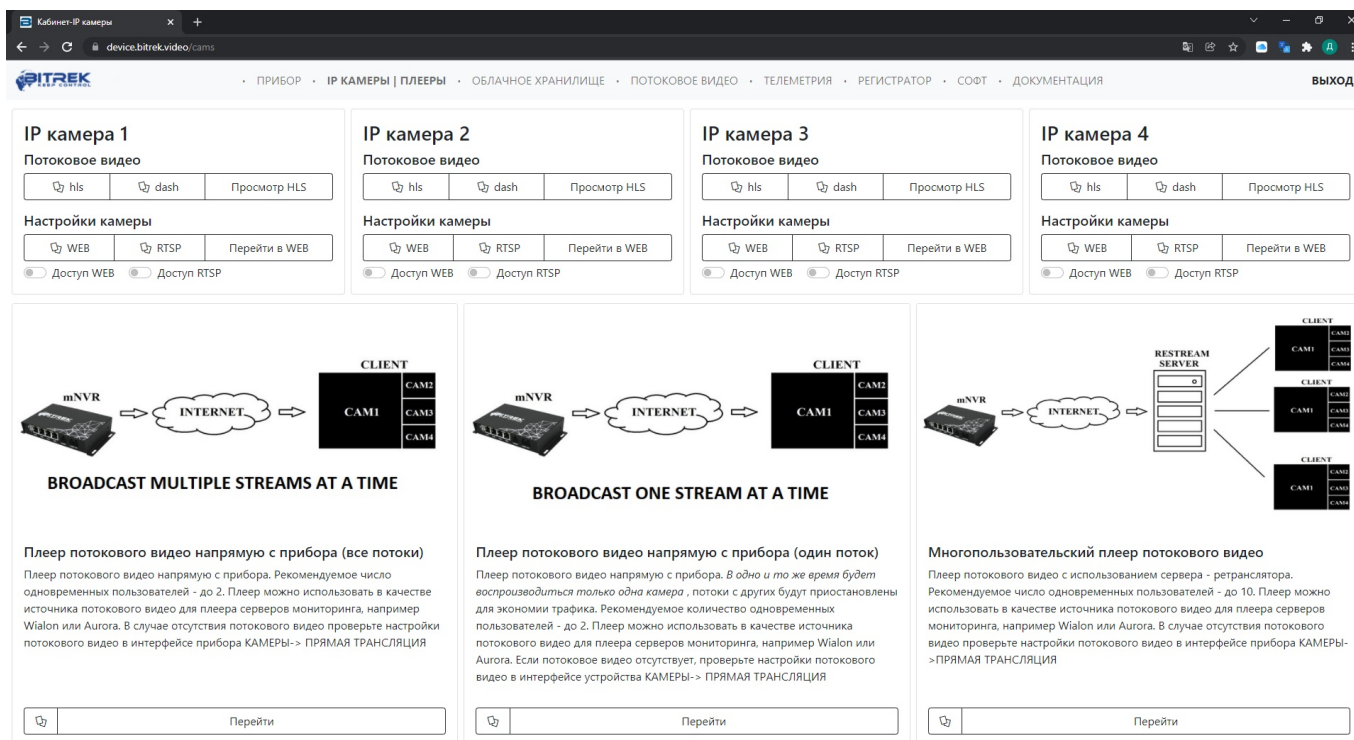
Кабинет-IP камеры

device.bitrek.video/cams

BITREK KEEP CONTROL

• ПРИБОР • IP КАМЕРЫ | ПЛЕЕРЫ • ОБЛАЧНОЕ ХРАНИЛИЩЕ • ПОТОКОВОЕ ВИДЕО • ТЕЛЕМЕТРИЯ • РЕГИСТРАТОР • СОФТ • ДОКУМЕНТАЦИЯ

ВЫХОД

IP камера 1
Потоковое видео
hls | dash | Просмотр HLS
Настройки камеры
WEB | RTSP | Перейти в WEB
Доступ WEB Доступ RTSP

IP камера 2
Потоковое видео
hls | dash | Просмотр HLS
Настройки камеры
WEB | RTSP | Перейти в WEB
Доступ WEB Доступ RTSP

IP камера 3
Потоковое видео
hls | dash | Просмотр HLS
Настройки камеры
WEB | RTSP | Перейти в WEB
Доступ WEB Доступ RTSP

IP камера 4
Потоковое видео
hls | dash | Просмотр HLS
Настройки камеры
WEB | RTSP | Перейти в WEB
Доступ WEB Доступ RTSP

mNVR INTERNET CLIENT CAM1 CAM2 CAM3 CAM4

BROADCAST MULTIPLE STREAMS AT A TIME

Плеер потокового видео напрямую с прибора (все потоки)
Плеер потокового видео напрямую с прибора. Рекомендуемое число одновременных пользователей - до 2. Плеер можно использовать в качестве источника потокового видео для плеера серверов мониторинга, например Wialon или Aurora. В случае отсутствия потокового видео проверьте настройки потокового видео в интерфейсе прибора КАМЕРЫ-> ПРЯМАЯ ТРАНСЛЯЦИЯ

Перейти

mNVR INTERNET CLIENT CAM1 CAM2 CAM3 CAM4

BROADCAST ONE STREAM AT A TIME

Плеер потокового видео напрямую с прибора (один поток)
Плеер потокового видео напрямую с прибора. В одно и то же время будет воспроизводиться только одна камера , потоки с других будут приостановлены для экономии трафика. Рекомендуемое количество одновременных пользователей - до 2. Плеер можно использовать в качестве источника потокового видео для плеера серверов мониторинга, например Wialon или Aurora. Если потоковое видео отсутствует, проверьте настройки потокового видео в интерфейсе устройства КАМЕРЫ-> ПРЯМАЯ ТРАНСЛЯЦИЯ

Перейти

mNVR INTERNET RESTREAM SERVER CLIENT CAM1 CAM2 CAM3 CAM4 CLIENT CAM1 CAM2 CAM3 CAM4 CLIENT CAM1 CAM2 CAM3 CAM4

Многопользовательский плеер потокового видео
Плеер потокового видео с использованием сервера - ретранслятора. Рекомендуемое число одновременных пользователей - до 10. Плеер можно использовать в качестве источника потокового видео для плеера серверов мониторинга, например Wialon или Aurora. В случае отсутствия потокового видео проверьте настройки потокового видео в интерфейсе прибора КАМЕРЫ->ПРЯМАЯ ТРАНСЛЯЦИЯ

Перейти